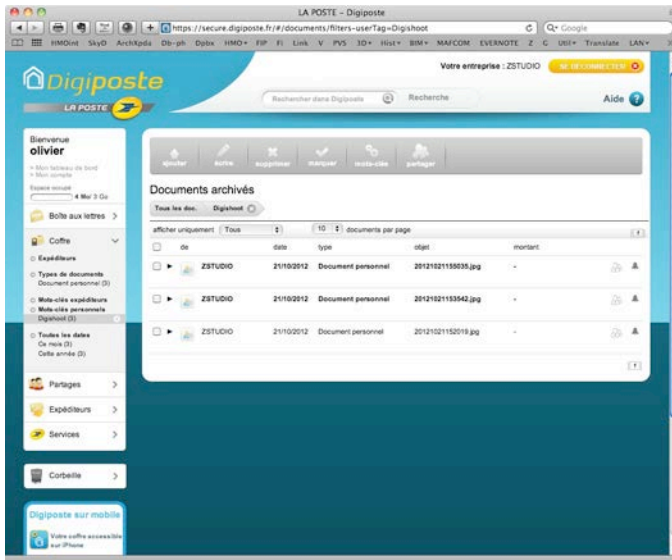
LA POSTE – Digiposte

https://secure.digiposte.fr/#/documents/filters-userTag=Digishoot

Q• Google

HMOint SkyD ArchXpda Db-ph Dpbx HMO▾ FIP Fi Link V PVS 3D▾ Hist▾ BIM▾ MAFCOM EVERNOTE Z C Util▾ Translate LAN▾

Digiposte

LA POSTE

Votre entreprise : ZSTUDIO

SE DÉCONNECTER

Rechercher dans Digiposte

Recherche

Aide

Bienvenue

olivier

> Mon tableau de bord
> Mon compte

Espace occupé

4 Mo/ 3 Go

Boîte aux lettres

Coffre

Expéditeurs

Types de documents
Document personnel (3)

Mots-clés expéditeurs

Mots-clés personnels
Digishoot (3)

Toutes les dates
Ce mois (3)
Cette année (3)

Partages

Expéditeurs

Services

Corbeille

Digiposte sur mobile

Votre coffre accessible sur iPhone

ajouter

écrire

supprimer

marquer

mots-clés

partager

Documents archivés

Tous les doc.

Digishoot

afficher uniquement

Tous

10

documents par page

de

date

type

objet

montant

| de | date | type | objet | montant |
|---|---|---|---|---|
| ZSTUDIO | 21/10/2012 | Document personnel | 20121021155035.jpg | - |
| ZSTUDIO | 21/10/2012 | Document personnel | 20121021153542.jpg | - |
| ZSTUDIO | 21/10/2012 | Document personnel | 20121021152019.jpg | - |

1

1